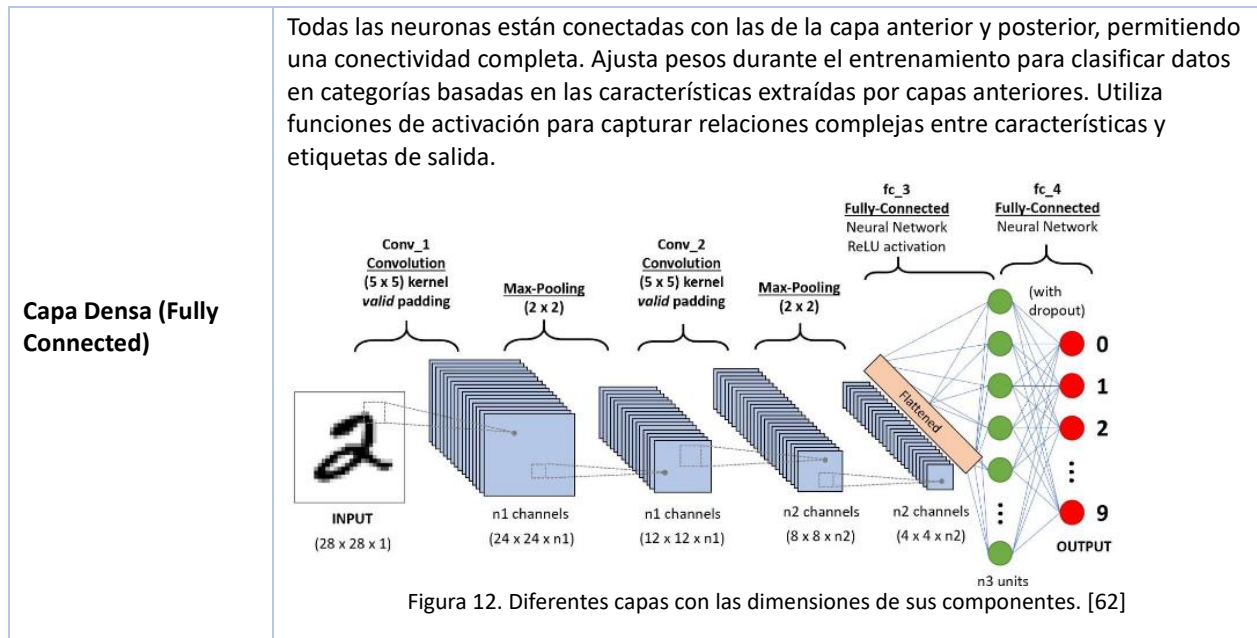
| Capa Densa (Fully Connected) | Todas las neuronas están conectadas con las de la capa anterior y posterior, permitiendo una conectividad completa. Ajusta pesos durante el entrenamiento para clasificar datos en categorías basadas en las características extraídas por capas anteriores. Utiliza funciones de activación para capturar relaciones complejas entre características y etiquetas de salida. |
|---|---|

Conv_1
Convolution
(5 x 5) kernel
*valid* padding

Max-Pooling
(2 x 2)

Conv_2
Convolution
(5 x 5) kernel
*valid* padding

Max-Pooling
(2 x 2)

fc_3
Fully-Connected
Neural Network
ReLU activation

fc_4
Fully-Connected
Neural Network

(with dropout)

Flattened

0
1
2
⋮
9

INPUT
(28 x 28 x 1)

n1 channels
(24 x 24 x n1)

n1 channels
(12 x 12 x n1)

n2 channels
(8 x 8 x n2)

n2 channels
(4 x 4 x n2)

n3 units

OUTPUT

Figura 12. Diferentes capas con las dimensiones de sus componentes. [62]